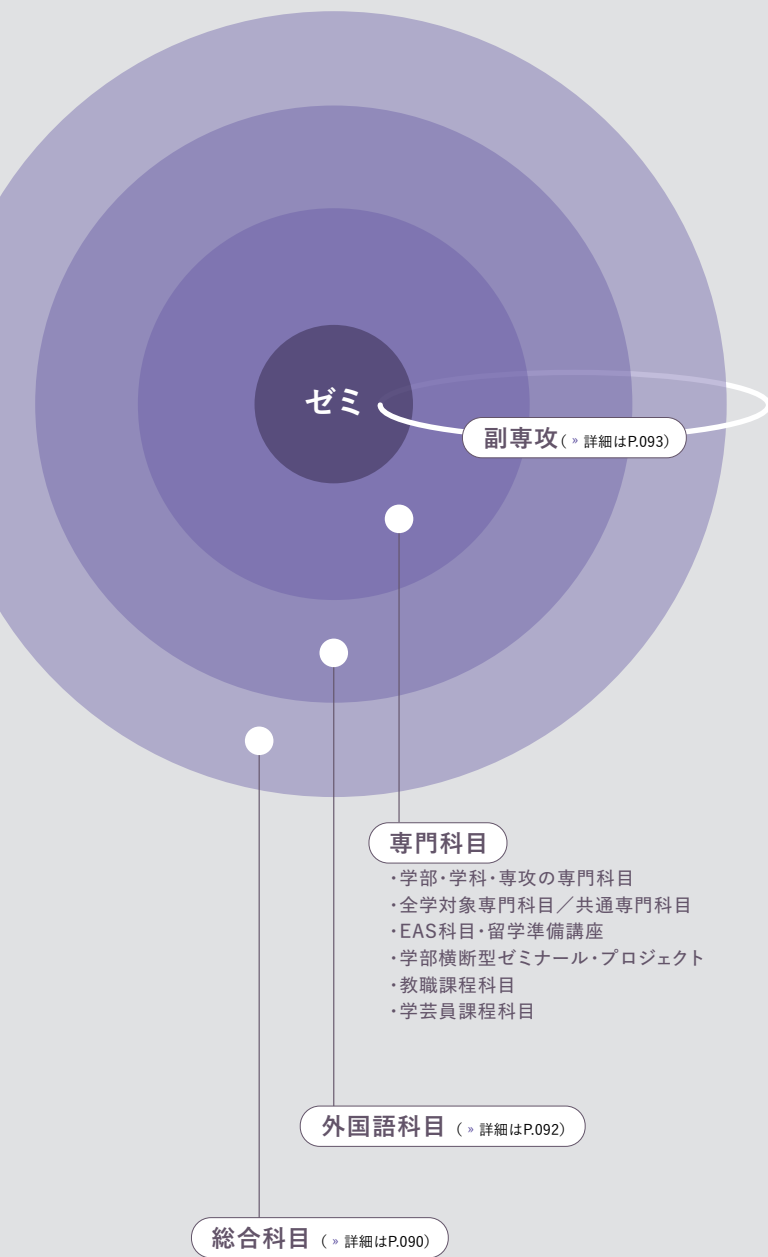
ゼミ

副専攻（ » 詳細はP.093）

専門科目

・学部・学科・専攻の専門科目
・全学対象専門科目／共通専門科目
・EAS科目・留学準備講座
・学部横断型ゼミナール・プロジェクト
・教職課程科目
・学芸員課程科目

外国語科目（ » 詳細はP.092）

総合科目（ » 詳細はP.090）